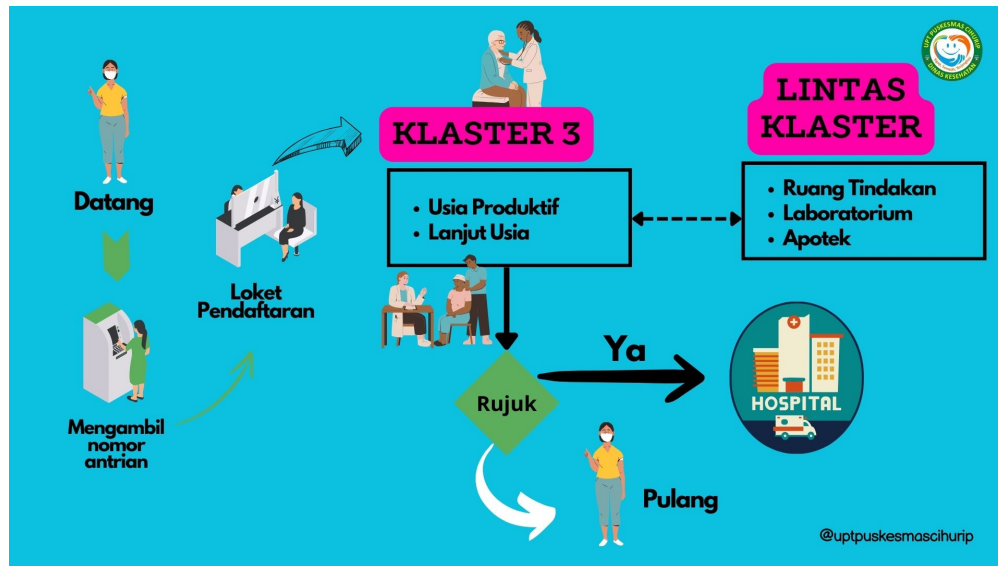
UPT PUSKESMAS CIHURIP
DINAS KESEHATAN

Datang

Mengambil nomor antrian

Loket Pendaftaran

KLASTER 3

• Usia Produktif
• Lanjut Usia

LINTAS KLASTER

• Ruang Tindakan
• Laboratorium
• Apotek

Rujuk

Ya

HOSPITAL

Pulang

@uptpuskesmascihurip